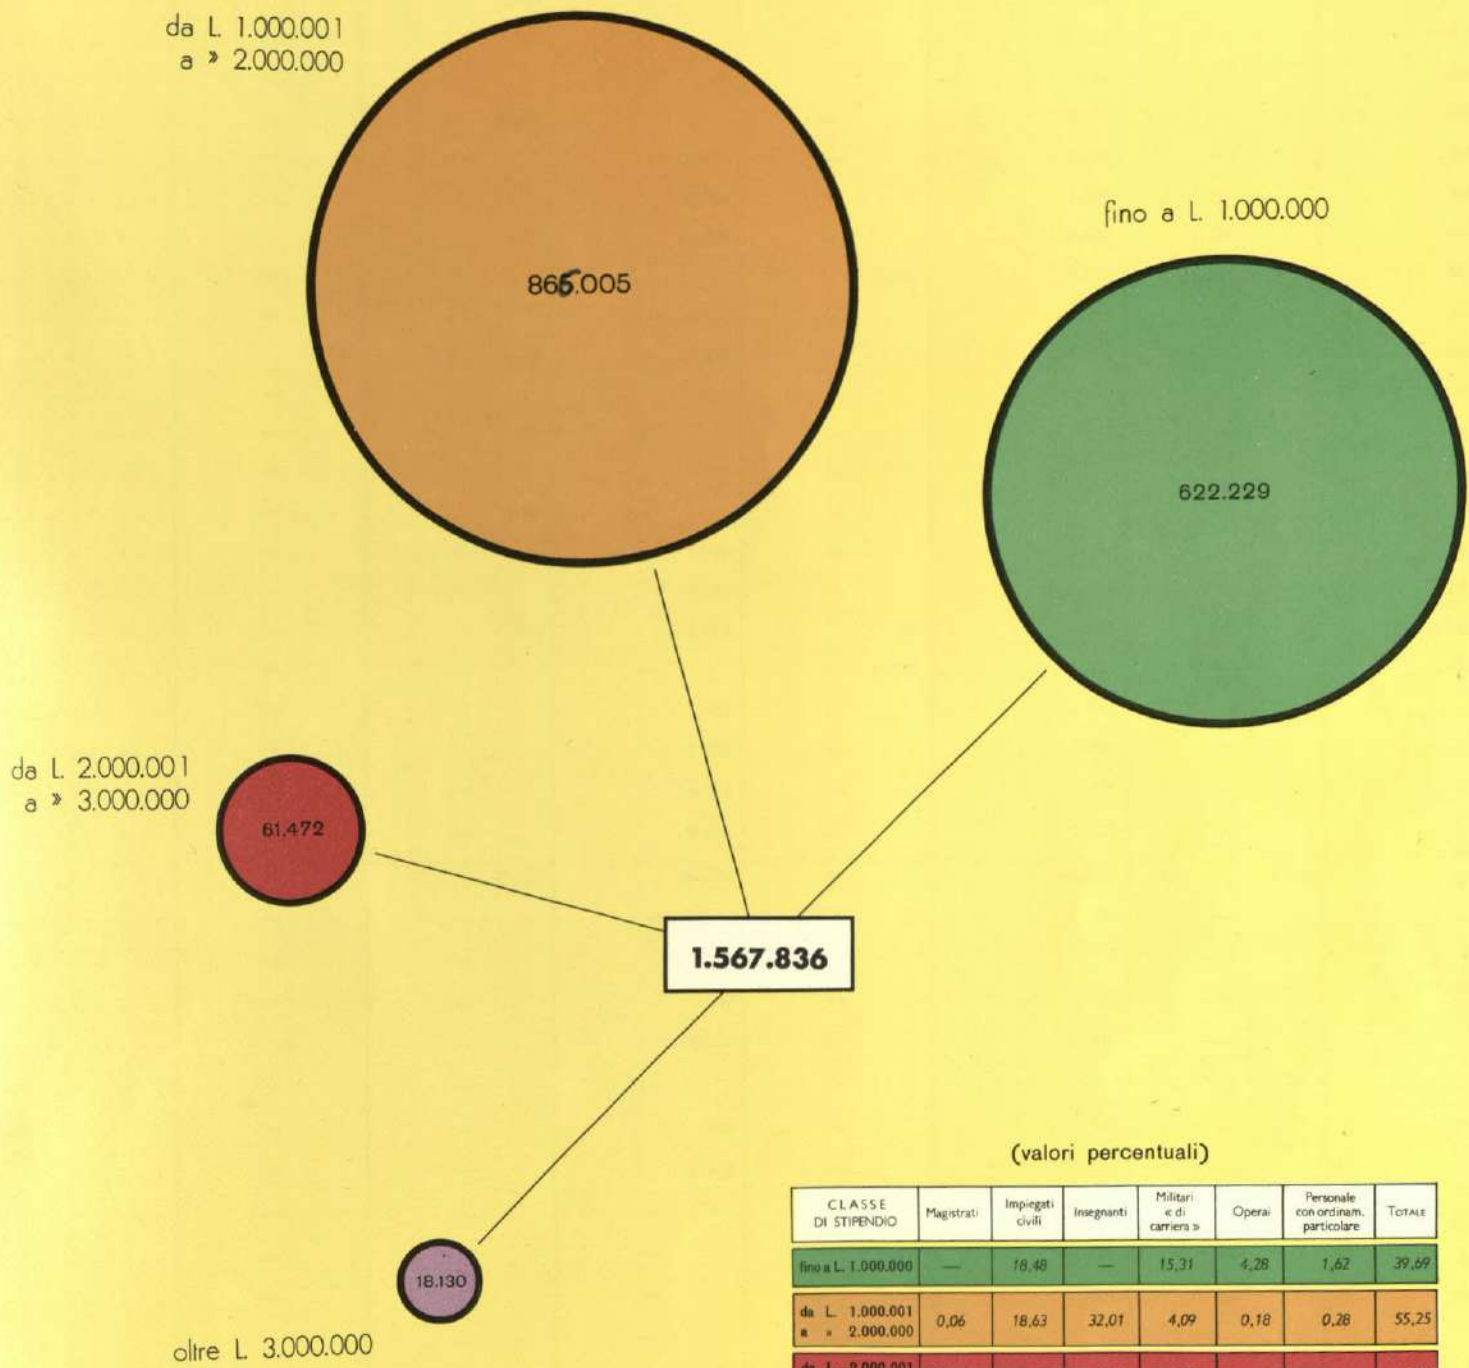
da L. 1.000.001
a » 2.000.000

865.005

fino a L. 1.000.000

622.229

da L. 2.000.001
a » 3.000.000

61.472

1.567.836

18.130

oltre L. 3.000.000

(valori percentuali)

| CLASSE DI STIPENDIO | Magistrati | Impiegati civili | Insegnanti | Militari « di carriera » | Operai | Personale con ordinam. particolare | TOTALE |
|---|---|---|---|---|---|---|---|
| fino a L. 1.000.000 | — | 18,48 | — | 15,31 | 4,28 | 1,62 | 39,69 |
| da L. 1.000.001 a » 2.000.000 | 0,06 | 18,63 | 32,01 | 4,09 | 0,18 | 0,28 | 55,25 |
| da L. 2.000.001 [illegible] | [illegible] | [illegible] | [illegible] | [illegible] | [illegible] | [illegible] | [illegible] |